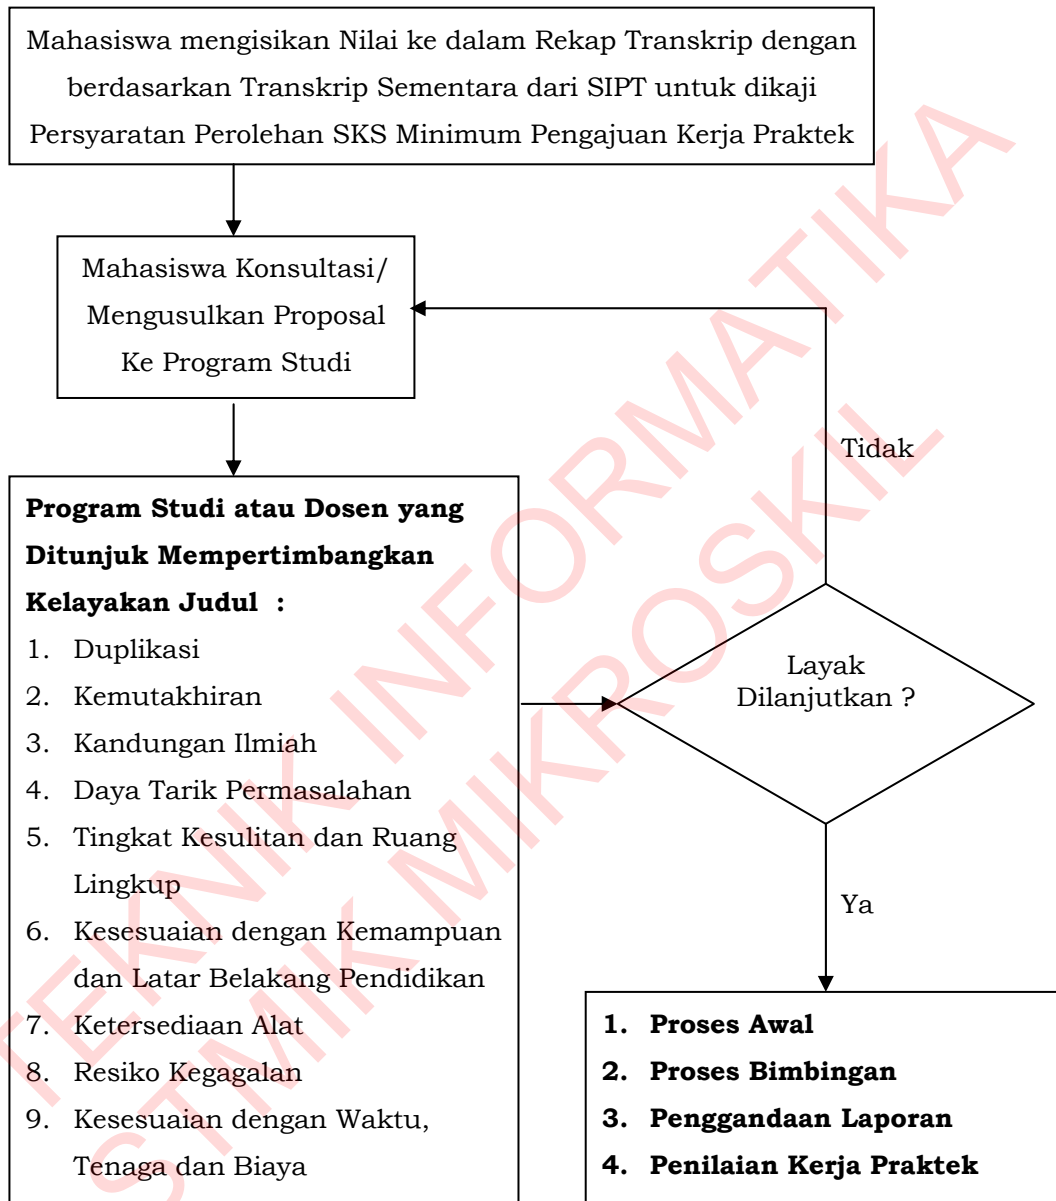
Mahasiswa mengisikan Nilai ke dalam Rekap Transkrip dengan berdasarkan Transkrip Sementara dari SIPT untuk dikaji Persyaratan Perolehan SKS Minimum Pengajuan Kerja Praktek

Mahasiswa Konsultasi/ Mengusulkan Proposal Ke Program Studi

Tidak

**Program Studi atau Dosen yang Ditunjuk Mempertimbangkan Kelayakan Judul :**
1. Duplikasi
2. Kemutakhiran
3. Kandungan Ilmiah
4. Daya Tarik Permasalahan
5. Tingkat Kesulitan dan Ruang Lingkup
6. Kesesuaian dengan Kemampuan dan Latar Belakang Pendidikan
7. Ketersediaan Alat
8. Resiko Kegagalan
9. Kesesuaian dengan Waktu, Tenaga dan Biaya

Layak Dilanjutkan ?

Ya

**1. Proses Awal**
**2. Proses Bimbingan**
**3. Penggandaan Laporan**
**4. Penilaian Kerja Praktek**

TEKNIK INFORMATIKA
STMIK MIKROSKIL